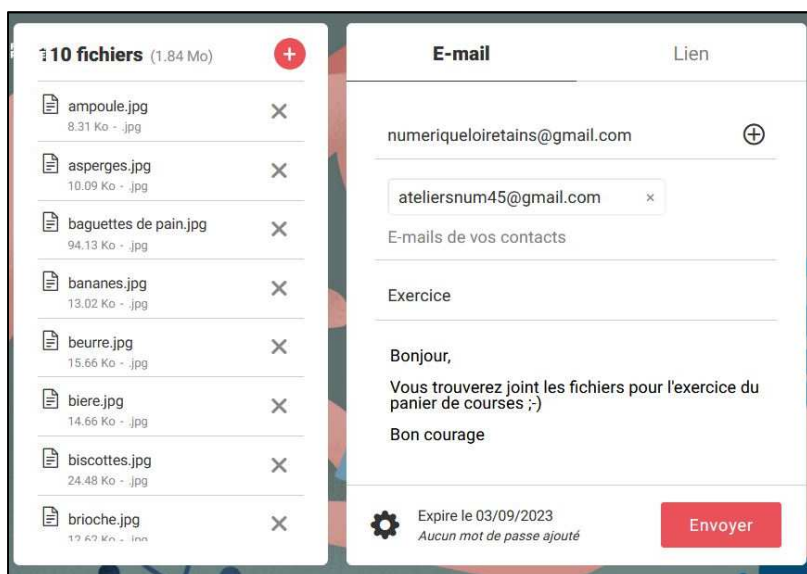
10 fichiers (1.84 Mo)

ampoule.jpg
8.31 Ko - .jpg

asperges.jpg
10.09 Ko - .jpg

baguettes de pain.jpg
94.13 Ko - .jpg

bananes.jpg
13.02 Ko - .jpg

beurre.jpg
15.66 Ko - .jpg

biere.jpg
14.66 Ko - .jpg

biscottes.jpg
24.48 Ko - .jpg

brioche.jpg
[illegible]

E-mail

Lien

numeriqueloiretains@gmail.com

ateliersnum45@gmail.com ×

E-mails de vos contacts

Exercice

Bonjour,

Vous trouverez joint les fichiers pour l'exercice du panier de courses ;-)

Bon courage

Expire le 03/09/2023
Aucun mot de passe ajouté

Envoyer